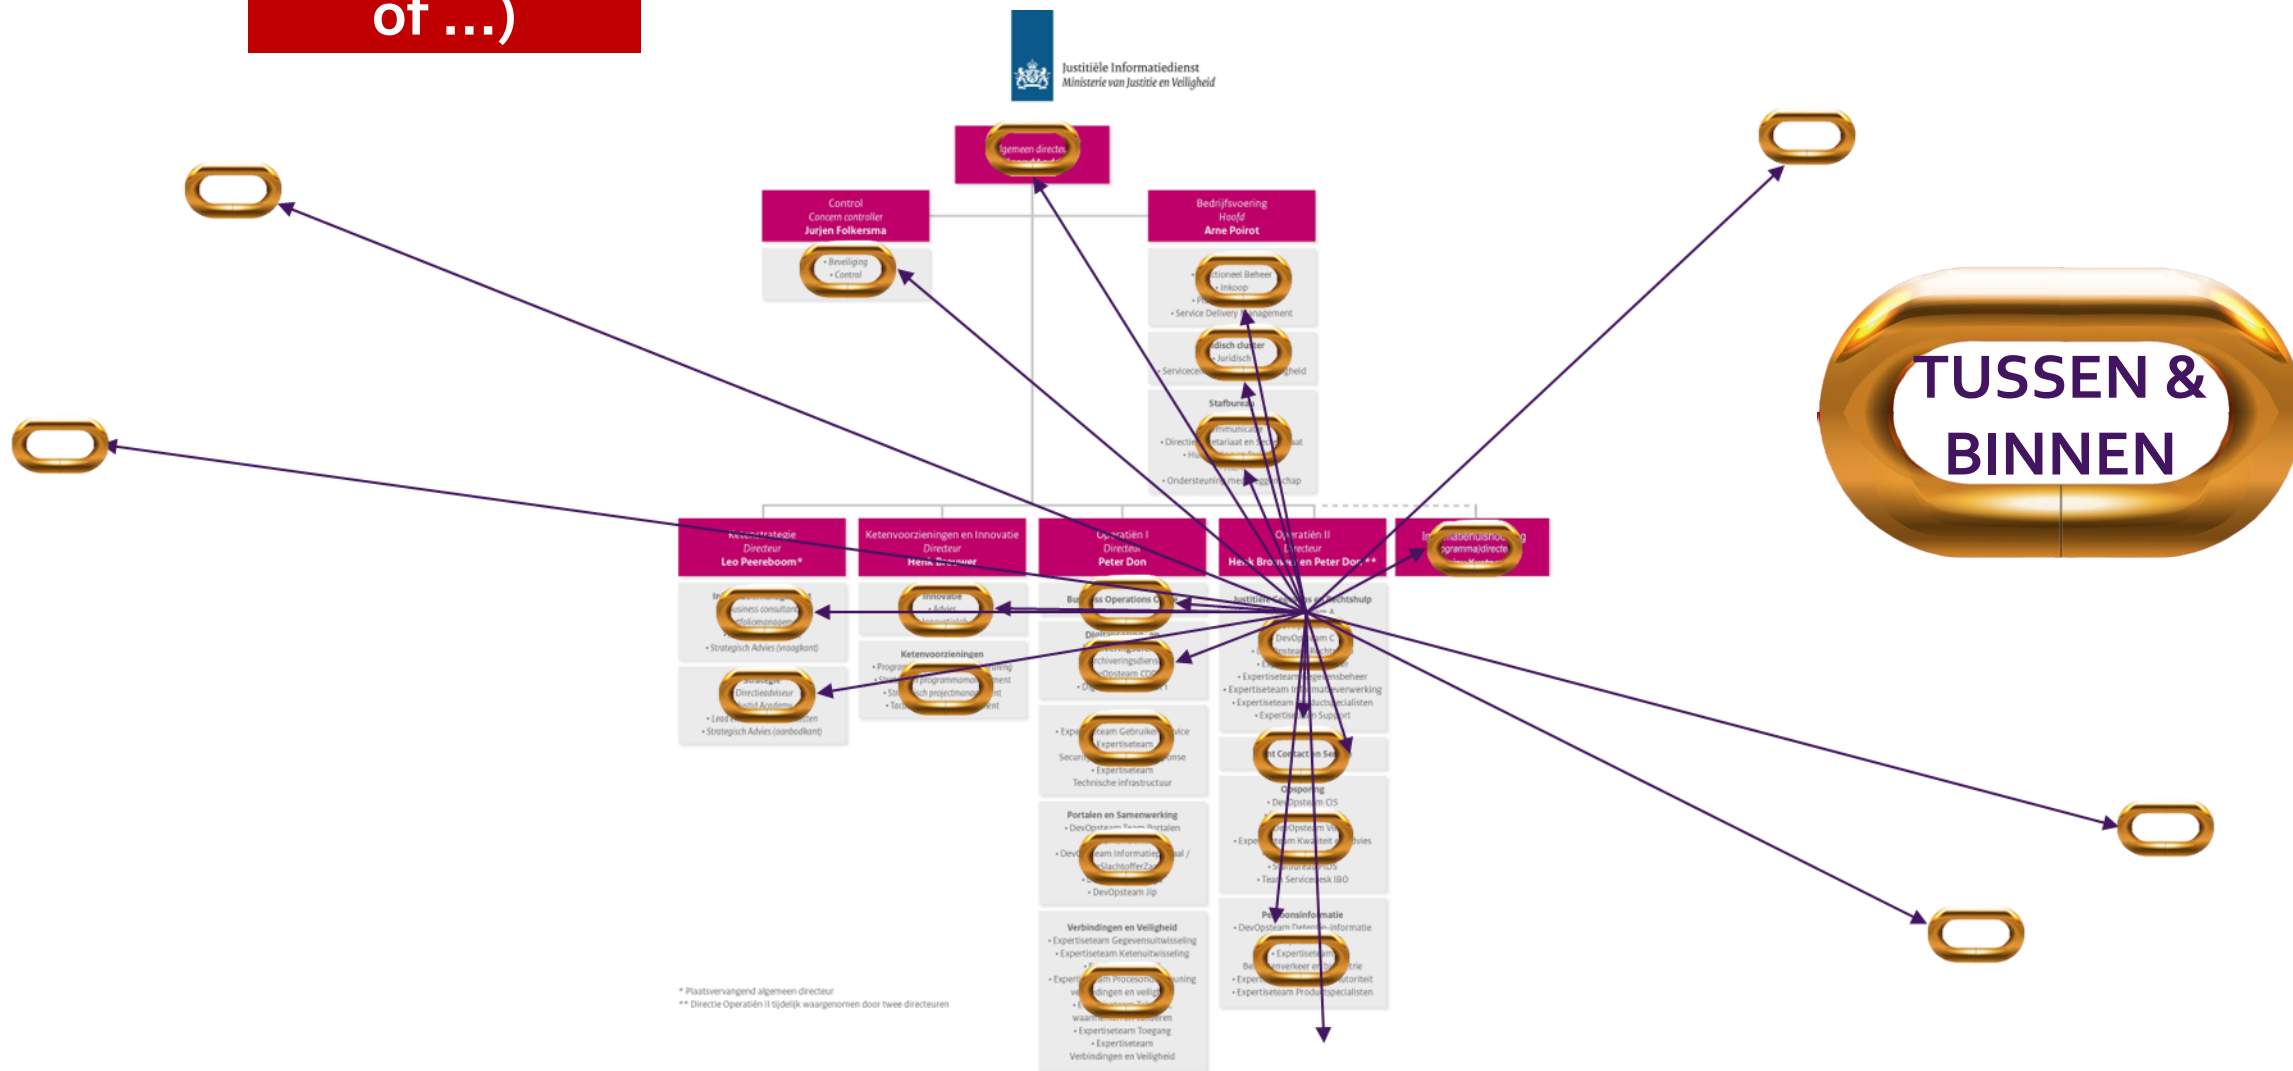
of ...)

Justitiële Informatiedienst
Ministerie van Justitie en Veiligheid

TUSSEN & BINNEN

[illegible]gemeen directe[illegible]

Control
Concern controller
Jurjen Folkersma

• Beveiliging
• Control

Bedrijfsvoering
Hoofd
Arne Poirot

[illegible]ctioneel Beheer
• Inkoop
• Service Delivery Management

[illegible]disch cluster
• Juridisch
• Servicece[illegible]

Stafbureau
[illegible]mmunicat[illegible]
• Directie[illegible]etariaat en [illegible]
• Ondersteuning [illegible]

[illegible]strategie
Directeur
Leo Peereboom*

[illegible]usiness consultan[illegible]
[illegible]folicmanagem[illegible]
• Strategisch Advies (vraagkant)

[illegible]strategie
Directieadviseur
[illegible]
• Strategisch Advies (aanbodkant)

Ketenvoorzieningen en Innovatie
Directeur
Henk Brouwer

Innovatie
• Advies
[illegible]

Ketenvoorzieningen
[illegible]programmamanagement
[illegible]sch projectmanagement

Operatiën I
Directeur
Peter Don

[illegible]ss Operations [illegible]

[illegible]chiveringsdiens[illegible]
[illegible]

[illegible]team Gebruike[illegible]
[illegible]Expertiseteam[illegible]
Securi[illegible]
• Expertiseteam
Technische infrastructuur

Portalen en Samenwerking
• DevOpsteam Team Portalen
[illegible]eam Informatie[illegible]al /
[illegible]Slachtoffer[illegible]
• DevOpsteam Jip

Verbindingen en Veiligheid
• Expertiseteam Gegevensuitwisseling
• Expertiseteam Ketenuitwisseling
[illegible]am Processon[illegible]uning
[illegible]dingen en veilig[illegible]
• Expertiseteam Toegang
• Expertiseteam
Verbindingen en Veiligheid

Operatiën II
Directeur
Henk Brouwer en Peter Don **

Justitiële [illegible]chtshulp
DevOp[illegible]
• Expertiseteam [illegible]gensbeheer
• Expertiseteam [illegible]matieverwerking
• Expertiseteam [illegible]uctspecialisten
• Expertise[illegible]n Support

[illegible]t Contact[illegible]n Se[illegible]

Opsporing
• DevOpsteam OIS
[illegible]Opsteam V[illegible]
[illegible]m Kwaliteit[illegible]vies
• Team Servicedesk IBO

Persoonsinformatie
• DevOpsteam Detentie-informatie
• Expertiseteam
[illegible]verkeer en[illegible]
• Expertiseteam Productspecialisten

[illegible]formatiehuishou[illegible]g
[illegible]ogrammadirecte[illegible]

* Plaatsvervangend algemeen directeur
** Directie Operatiën II tijdelijk waargenomen door twee directeuren